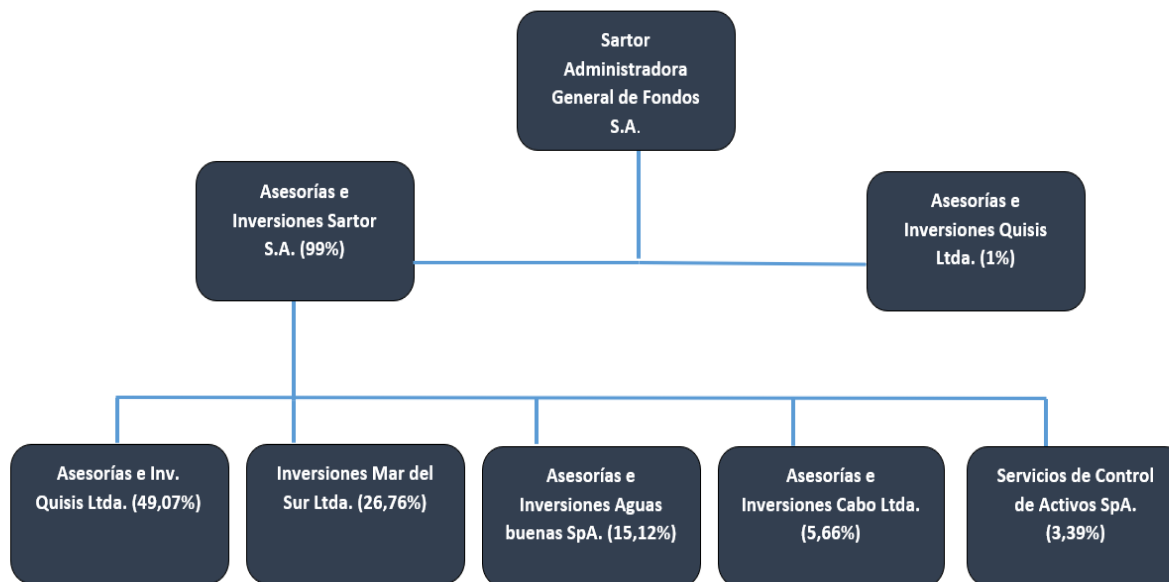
Sartor Administradora General de Fondos S.A.

Asesorías e Inversiones Sartor S.A. (99%)

Asesorías e Inversiones Quisis Ltda. (1%)

Asesorías e Inv. Quisis Ltda. (49,07%)

Inversiones Mar del Sur Ltda. (26,76%)

Asesorías e Inversiones Aguas buenas SpA. (15,12%)

Asesorías e Inversiones Cabo Ltda. (5,66%)

Servicios de Control de Activos SpA. (3,39%)